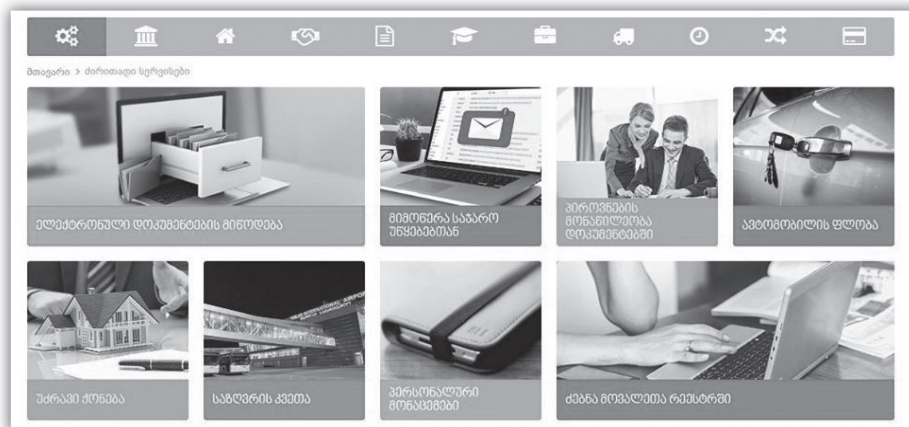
მთავარი > ძირითადი სერვისები

ელექტრონული დოკუმენტების მიწოდება

მიმოწერა საჯარო უწყებებთან

პიროვნების მონაცემთა დოკუმენტებში

ავტომობილის ფლობა

უძრავი ქონება

საზღვრის კვეთა

პერსონალური მონაცემები

ძებნა მოვალეთა რეესტრში